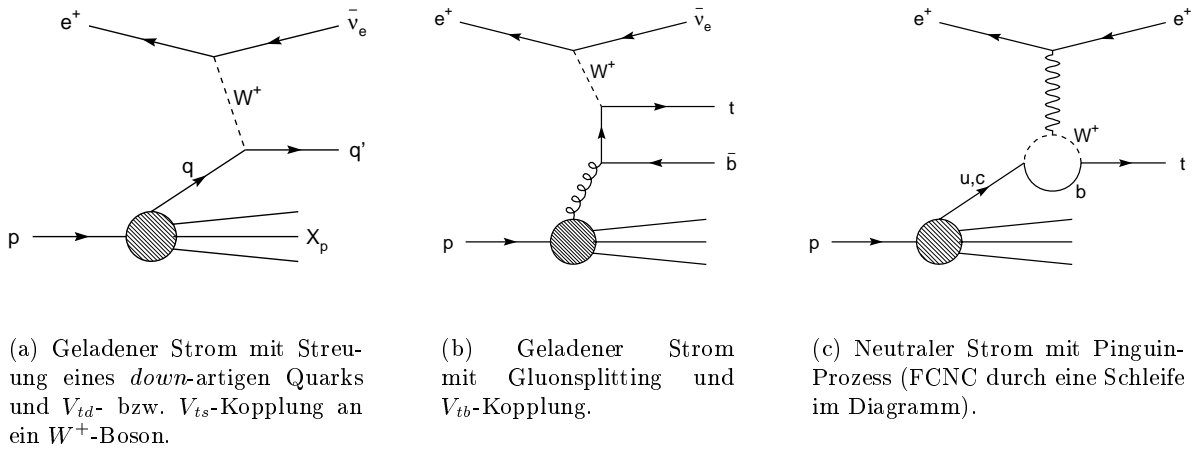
$e^+$

$\bar{\nu}_e$

$W^+$

q

q'

p

$X_p$

$e^+$

$\bar{\nu}_e$

$W^+$

t

$\bar{b}$

p

$e^+$

$e^+$

$W^+$

u,c

t

b

p

(a) Geladener Strom mit Streuung eines *down*-artigen Quarks und $V_{td}$- bzw. $V_{ts}$-Kopplung an ein $W^+$-Boson.

(b) Geladener Strom mit Gluonsplitting und $V_{tb}$-Kopplung.

(c) Neutraler Strom mit Pinguin-Prozess (FCNC durch eine Schleife im Diagramm).